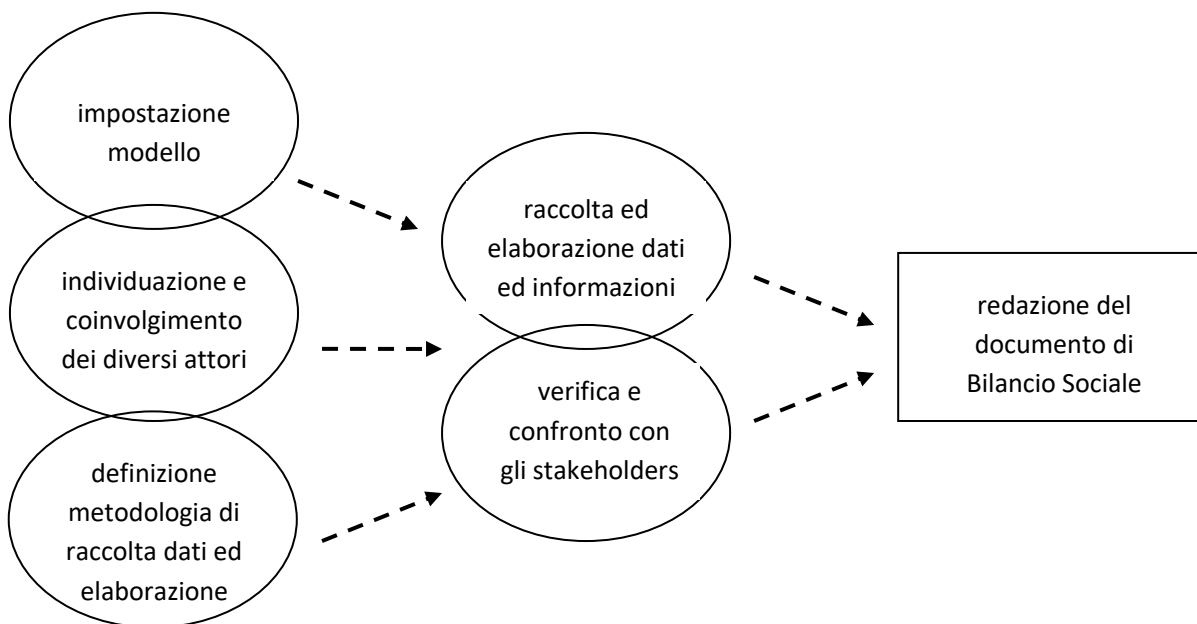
impostazione modello

individuazione e coinvolgimento dei diversi attori

definizione metodologia di raccolta dati ed elaborazione

raccolta ed elaborazione dati ed informazioni

verifica e confronto con gli stakeholders

redazione del documento di Bilancio Sociale